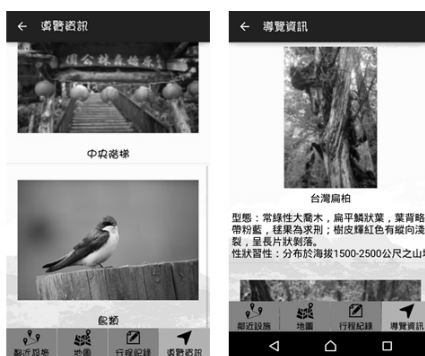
← 導覽資訊

國家森林遊樂區

中央階梯

燕類

鄰近設施 地圖 行程紀錄 導覽資訊

← 導覽資訊

台灣扁柏

型態：常綠性大喬木，扁平鱗狀葉，葉背略帶粉藍，毬果為求形；樹皮輝紅色有縱向淺裂，呈長片狀剝落。
性狀習性：分布於海拔1500-2500公尺之山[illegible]

鄰近設施 地圖 行程紀錄 導覽資訊